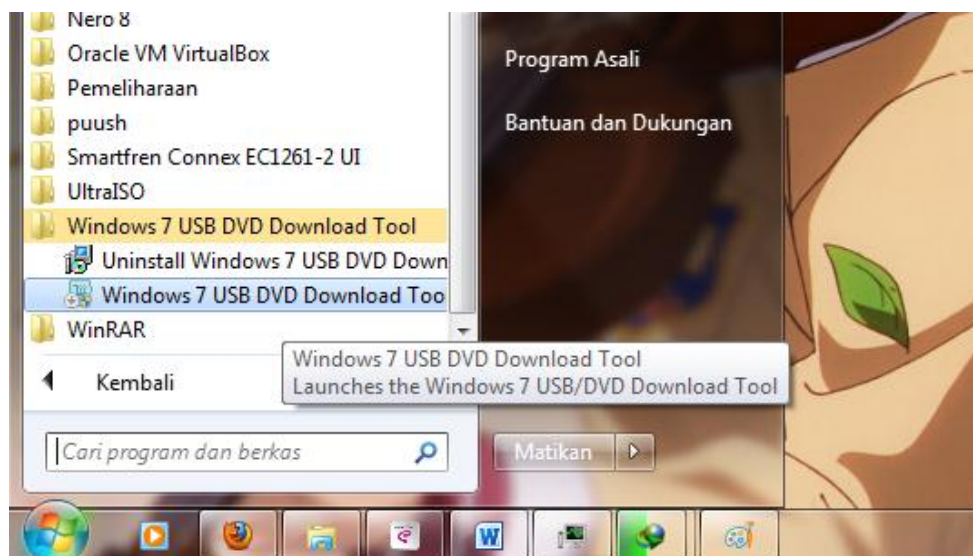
Nero 8
Oracle VM VirtualBox
Pemeliharaan
puush
Smartfren Connex EC1261-2 UI
UltraISO
Windows 7 USB DVD Download Tool
Uninstall Windows 7 USB DVD Down
Windows 7 USB DVD Download Too
WinRAR

Kembali

Cari program dan berkas

Program Asali

Bantuan dan Dukungan

Matikan

Windows 7 USB DVD Download Tool
Launches the Windows 7 USB/DVD Download Tool